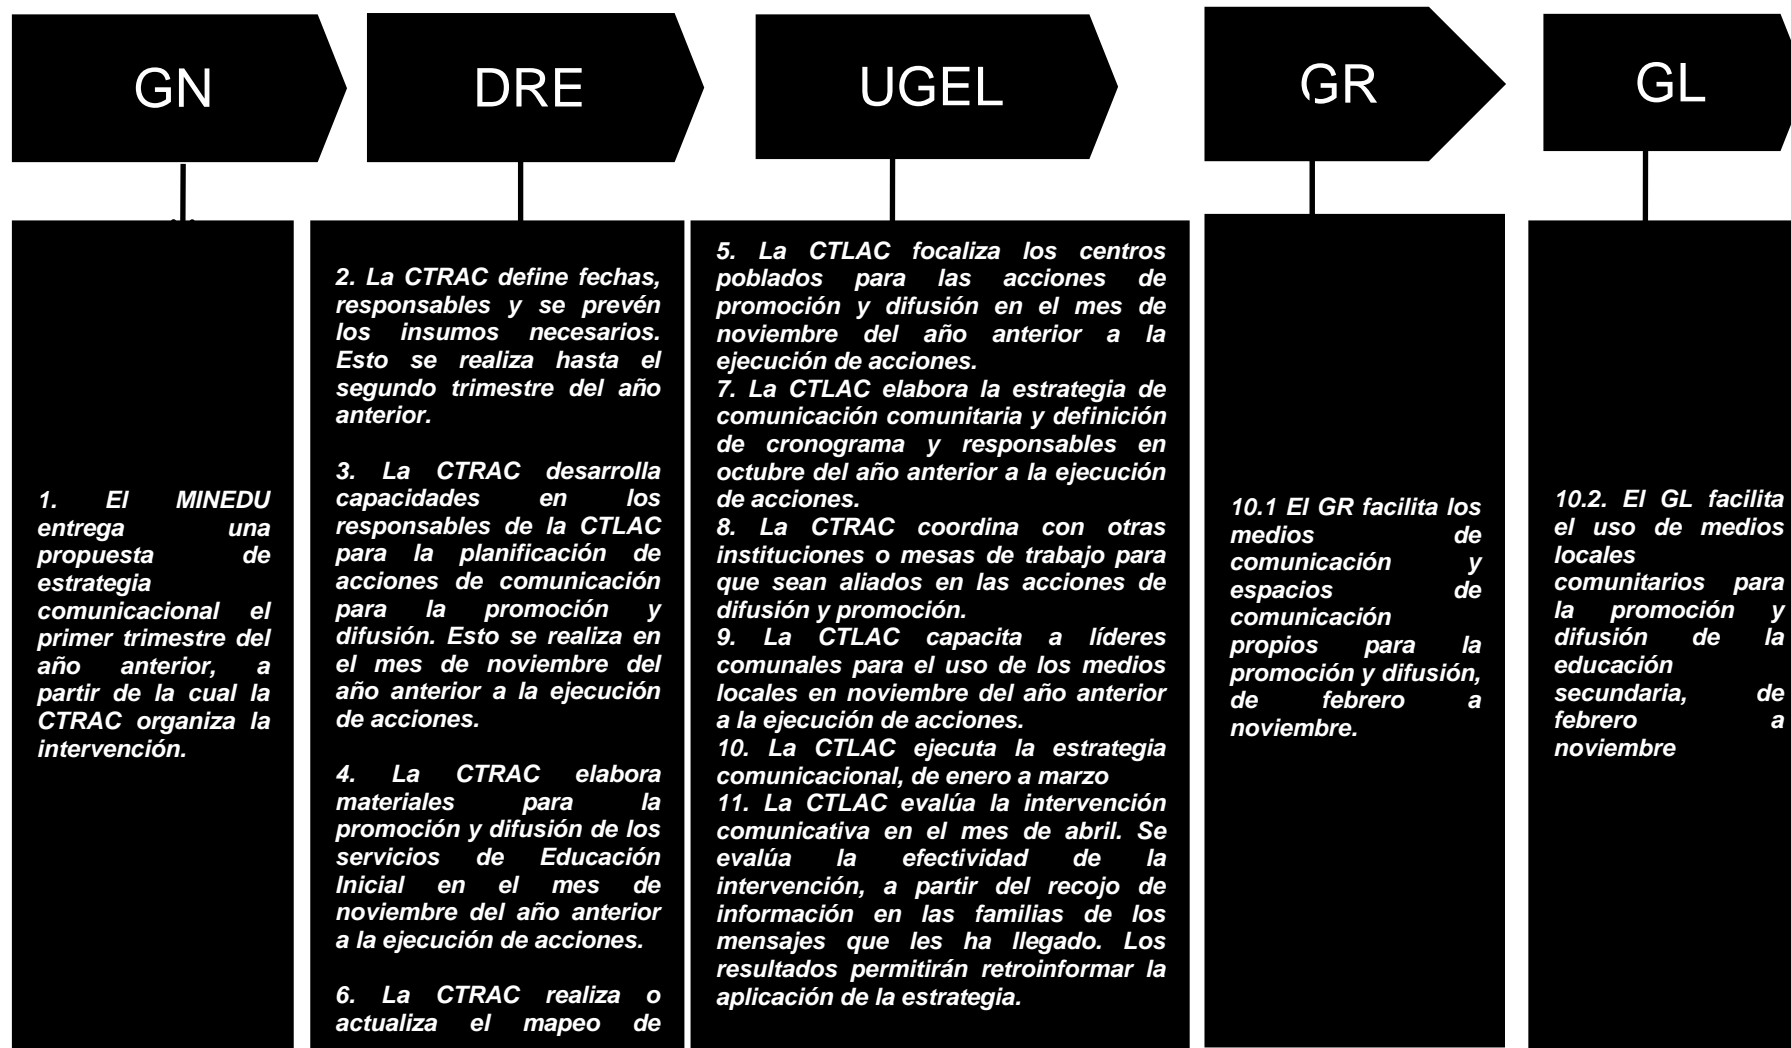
GN

DRE

UGEL

GR

GL

1. El MINEDU entrega una propuesta de estrategia comunicacional el primer trimestre del año anterior, a partir de la cual la CTRAC organiza la intervención.

2. La CTRAC define fechas, responsables y se prevén los insumos necesarios. Esto se realiza hasta el segundo trimestre del año anterior.

3. La CTRAC desarrolla capacidades en los responsables de la CTLAC para la planificación de acciones de comunicación para la promoción y difusión. Esto se realiza en el mes de noviembre del año anterior a la ejecución de acciones.

4. La CTRAC elabora materiales para la promoción y difusión de los servicios de Educación Inicial en el mes de noviembre del año anterior a la ejecución de acciones.

6. La CTRAC realiza o actualiza el mapeo de

5. La CTLAC focaliza los centros poblados para las acciones de promoción y difusión en el mes de noviembre del año anterior a la ejecución de acciones.
7. La CTLAC elabora la estrategia de comunicación comunitaria y definición de cronograma y responsables en octubre del año anterior a la ejecución de acciones.
8. La CTRAC coordina con otras instituciones o mesas de trabajo para que sean aliados en las acciones de difusión y promoción.
9. La CTLAC capacita a líderes comunales para el uso de los medios locales en noviembre del año anterior a la ejecución de acciones.
10. La CTLAC ejecuta la estrategia comunicacional, de enero a marzo
11. La CTLAC evalúa la intervención comunicativa en el mes de abril. Se evalúa la efectividad de la intervención, a partir del recojo de información en las familias de los mensajes que les ha llegado. Los resultados permitirán retroinformar la aplicación de la estrategia.

10.1 El GR facilita los medios de comunicación y espacios de comunicación propios para la promoción y difusión, de febrero a noviembre.

10.2. El GL facilita el uso de medios locales comunitarios para la promoción y difusión de la educación secundaria, de febrero a noviembre